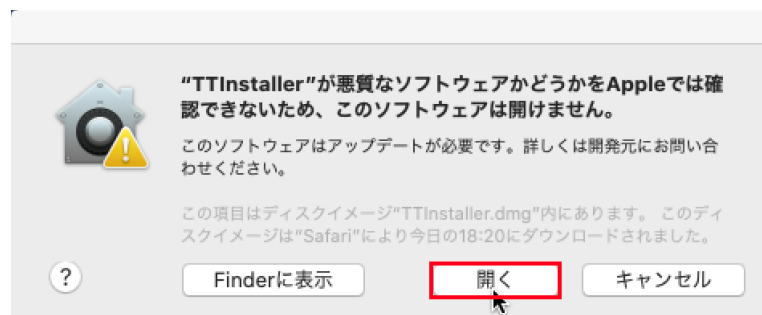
“TTInstaller”が悪質なソフトウェアかどうかをAppleでは確認できないため、このソフトウェアは開けません。

このソフトウェアはアップデートが必要です。詳しくは開発元にお問い合わせください。

この項目はディスクイメージ“TTInstaller.dmg”内にあります。 このディスクイメージは“Safari”により今日の18:20にダウンロードされました。

?

Finderに表示

開く

キャンセル